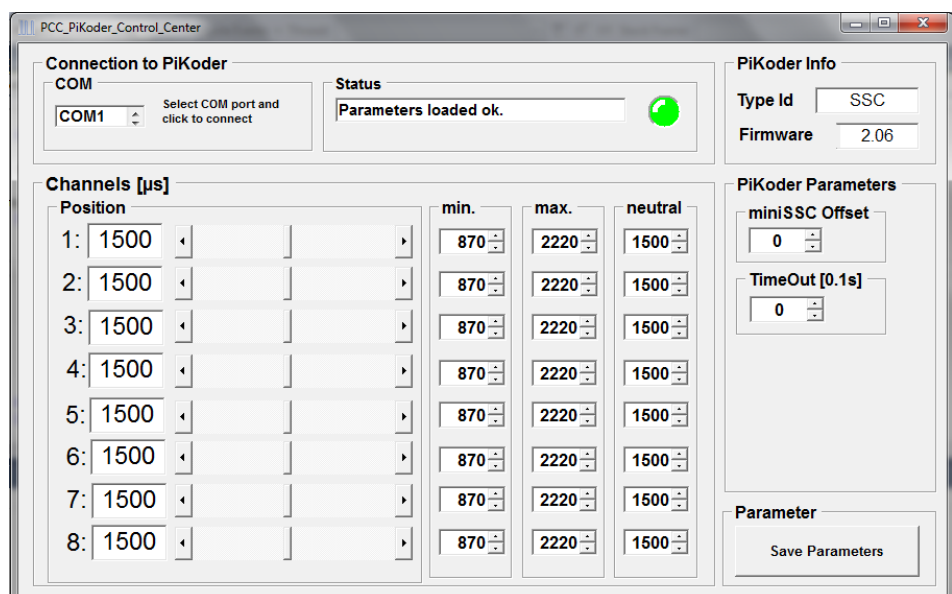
PCC_PiKoder_Control_Center

Connection to PiKoder

COM

COM1

Select COM port and click to connect

Status

Parameters loaded ok.

PiKoder Info

Type Id SSC

Firmware 2.06

Channels [µs]

Position

| Position | | min. | max. | neutral |
|---|---|---|---|---|
| 1: | 1500 | 870 | 2220 | 1500 |
| 2: | 1500 | 870 | 2220 | 1500 |
| 3: | 1500 | 870 | 2220 | 1500 |
| 4: | 1500 | 870 | 2220 | 1500 |
| 5: | 1500 | 870 | 2220 | 1500 |
| 6: | 1500 | 870 | 2220 | 1500 |
| 7: | 1500 | 870 | 2220 | 1500 |
| 8: | 1500 | 870 | 2220 | 1500 |

PiKoder Parameters

miniSSC Offset

0

TimeOut [0.1s]

0

Parameter

Save Parameters